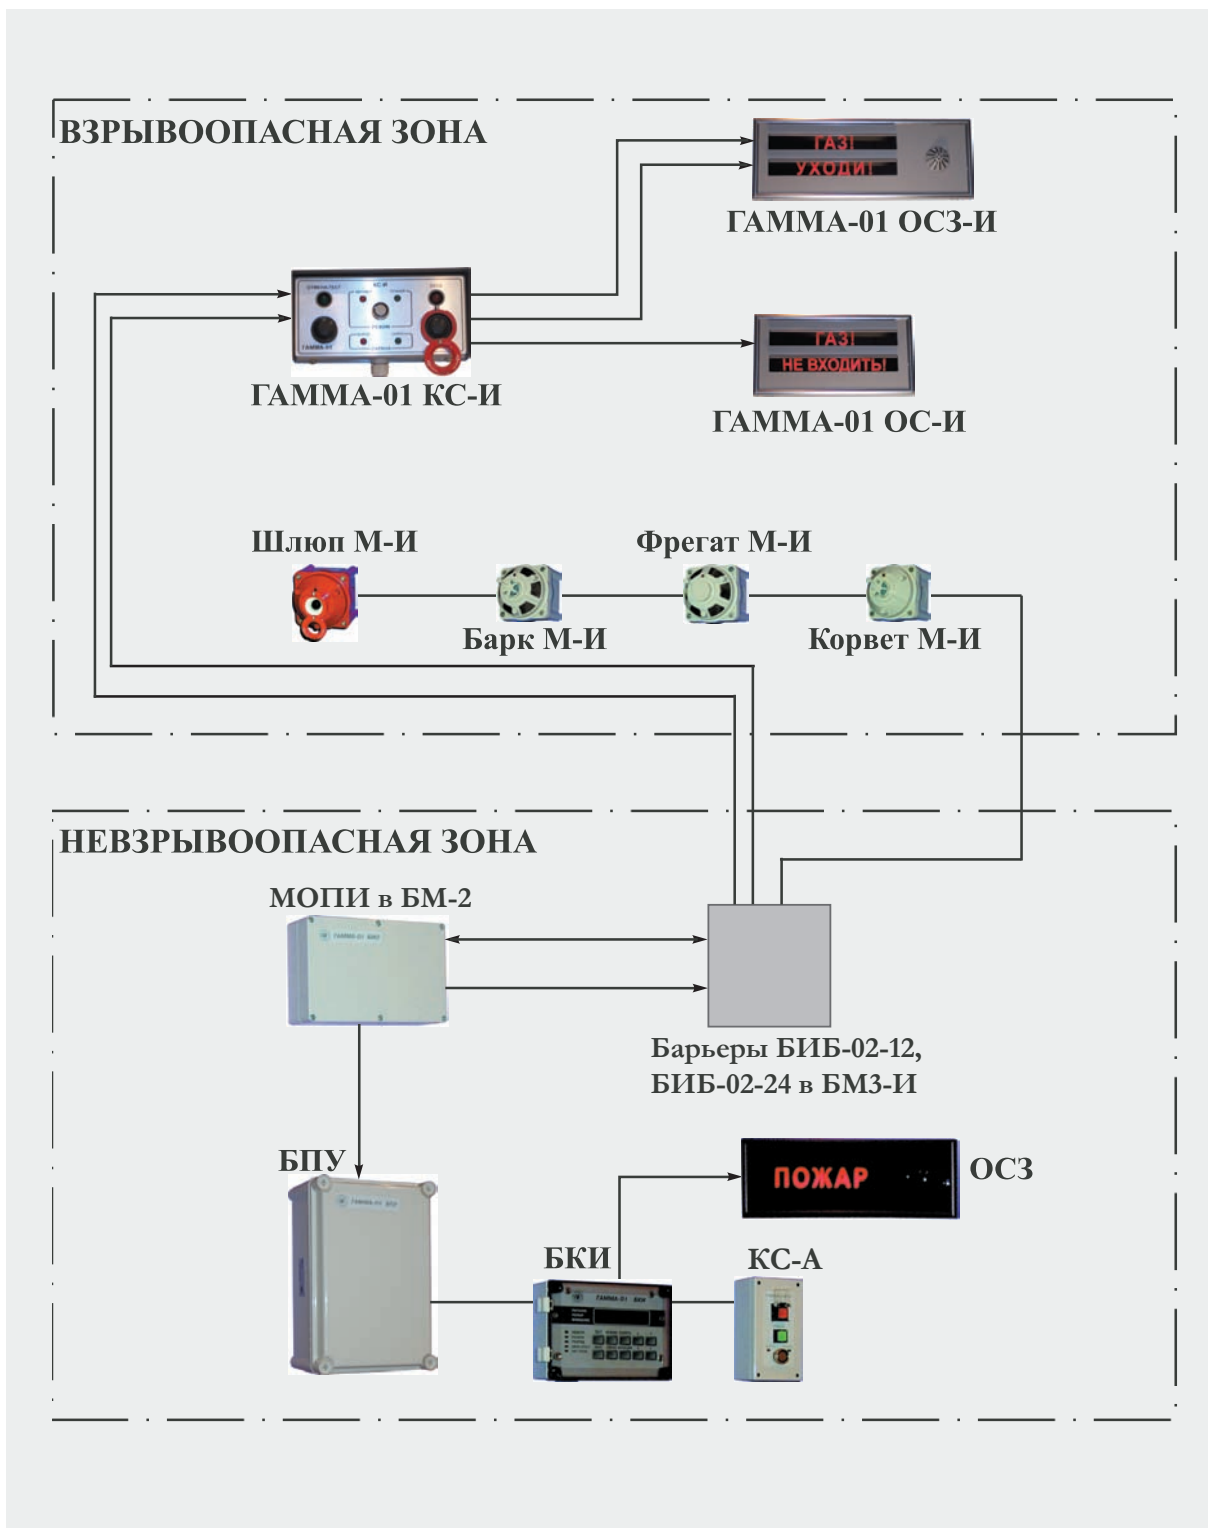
ВЗРЫВООПАСНАЯ ЗОНА

ГАЗ!
УХОДИ!
ГАММА-01 ОСЗ-И

ГАММА-01 КС-И

ГАЗ!
НЕ ВХОДИТЬ!
ГАММА-01 ОС-И

Шлюп М-И
Фрегат М-И
Барк М-И
Корвет М-И

НЕВЗРЫВООПАСНАЯ ЗОНА

МОПИ в БМ-2

Барьеры БИБ-02-12, БИБ-02-24 в БМЗ-И

БПУ

ПОЖАР
ОСЗ

БКИ
КС-А